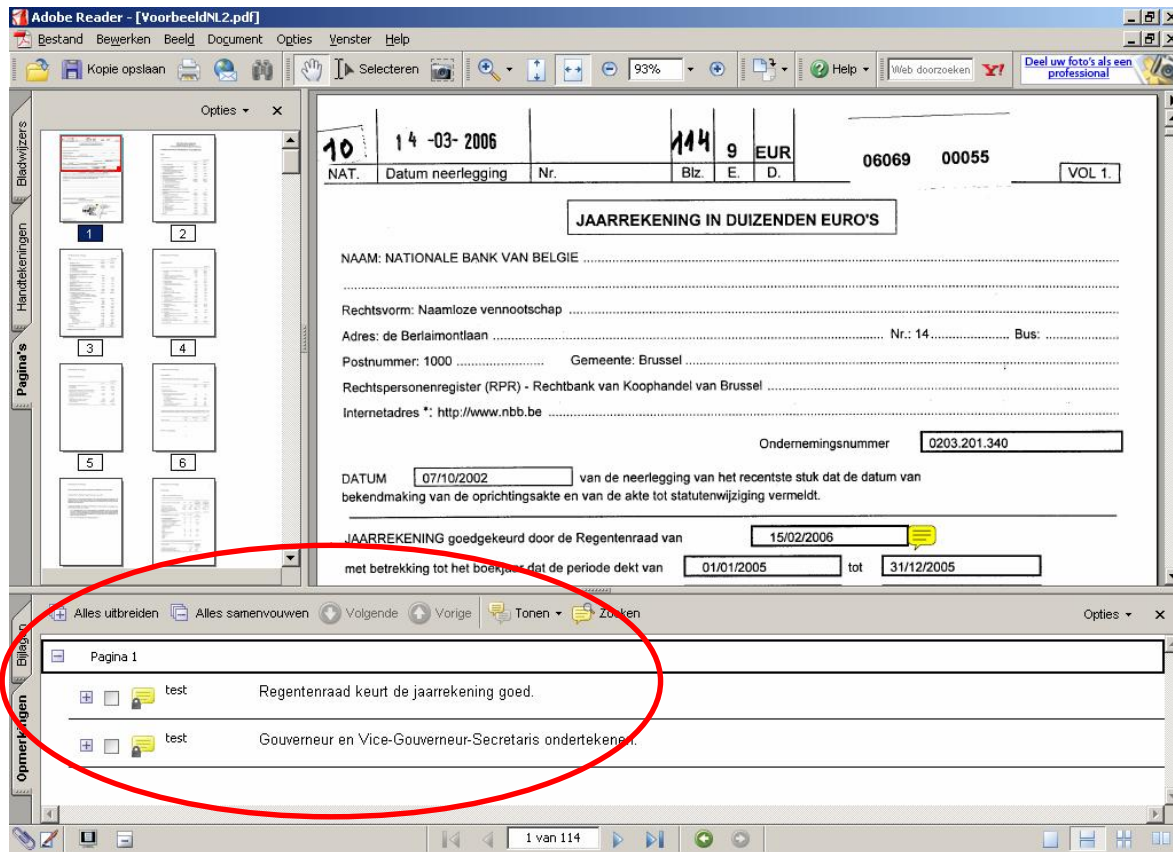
Adobe Reader - [VoorbeeldNL2.pdf]

Bestand Bewerken Beeld Document Opties Venster Help

Kopie opslaan Selecteren 93% Help Web doorzoeken Y! Deel uw foto's als een professional

Bladwijzers Handtekeningen Pagina's

Opties ×

1 2 3 4 5 6

10 14-03-2006 114 9 EUR 06069 00055
NAT. Datum neerlegging Nr. Blz. E. D. VOL 1.

JAARREKENING IN DUIZENDEN EURO'S

NAAM: NATIONALE BANK VAN BELGIE

Rechtsvorm: Naamloze vennootschap

Adres: de Berlaimontlaan Nr.: 14 Bus:

Postnummer: 1000 Gemeente: Brussel

Rechtspersonenregister (RPR) - Rechtbank van Koophandel van Brussel

Internetadres *: http://www.nbb.be

Ondernemingsnummer 0203.201.340

DATUM 07/10/2002 van de neerlegging van het recentste stuk dat de datum van bekendmaking van de oprichtingsakte en van de akte tot statutenwijziging vermeldt.

JAARREKENING goedgekeurd door de Regentenraad van 15/02/2006

met betrekking tot het boekjaar dat de periode dekt van 01/01/2005 tot 31/12/2005

Alles uitbreiden Alles samenvouwen Volgende Vorige Tonen Zoeken Opties ×

Bijlagen Opmerkingen

Pagina 1

test Regentenraad keurt de jaarrekening goed.

test Gouverneur en Vice-Gouverneur-Secretaris ondertekenen.

1 van 114